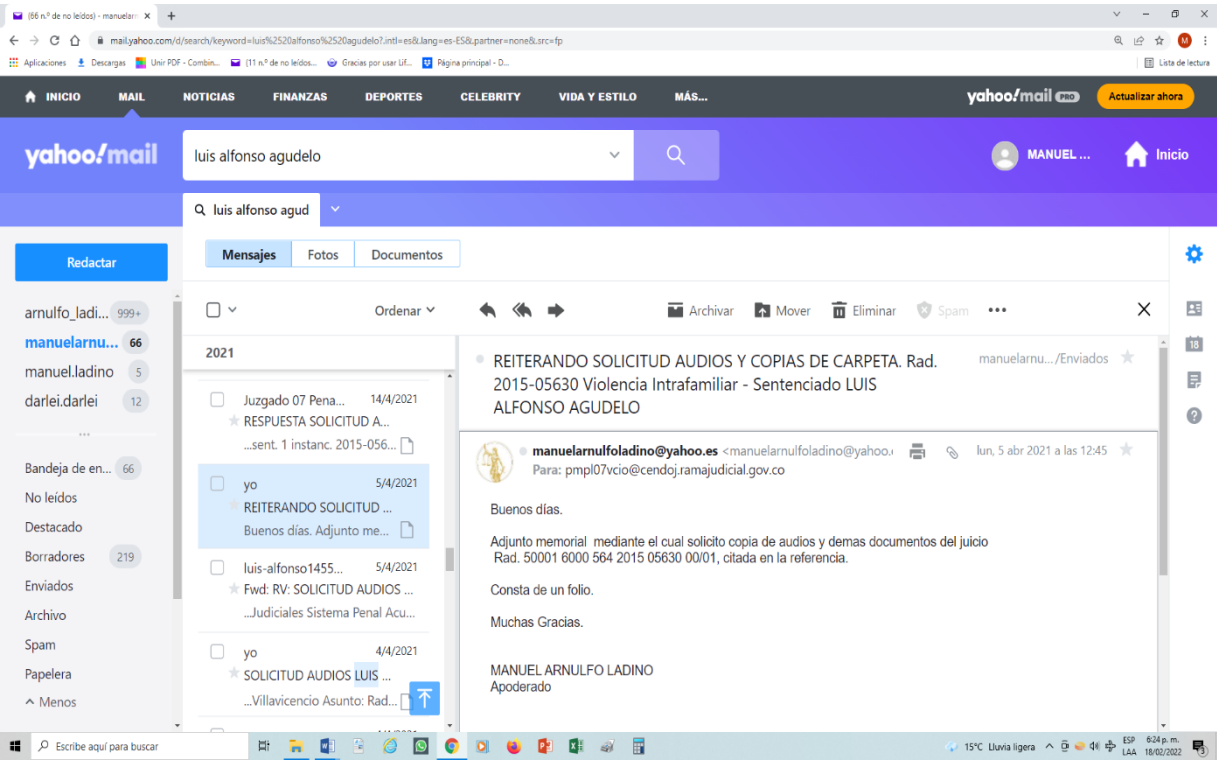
(66 n.º de no leídos) - manuelar ×
mail.yahoo.com/d/search/keyword=luis%2520alfonso%2520agudelo?.intl=es&.lang=es-ES&.partner=none&.src=fp
Aplicaciones Descargas Unir PDF - Combin... (11 n.º de no leídos... Gracias por usar Lif... Página principal - D... Lista de lectura

INICIO MAIL NOTICIAS FINANZAS DEPORTES CELEBRITY VIDA Y ESTILO MÁS...
yahoo!mail PRO Actualizar ahora

yahoo!mail
luis alfonso agudelo
MANUEL ... Inicio

luis alfonso agud

Redactar
Mensajes Fotos Documentos

arnulfo_ladi... 999+
manuelarnu... 66
manuel.ladino 5
darlei.darlei 12
...
Bandeja de en... 66
No leídos
Destacado
Borradores 219
Enviados
Archivo
Spam
Papelera
^ Menos

Ordenar
2021

Juzgado 07 Pena... 14/4/2021
RESPUESTA SOLICITUD A...
...sent. 1 instanc. 2015-056...

yo 5/4/2021
REITERANDO SOLICITUD ...
Buenos días. Adjunto me...

luis-alfonso1455... 5/4/2021
Fwd: RV: SOLICITUD AUDIOS ...
...Judiciales Sistema Penal Acu...

yo 4/4/2021
SOLICITUD AUDIOS LUIS ...
...Villavicencio Asunto: Rad...

Archivar Mover Eliminar Spam •••

REITERANDO SOLICITUD AUDIOS Y COPIAS DE CARPETA. Rad. 2015-05630 Violencia Intrafamiliar - Sentenciado LUIS ALFONSO AGUDELO
manuelarnu.../Enviados

manuelarnulfoladino@yahoo.es <manuelarnulfoladino@yahoo.
Para: pmpl07vcio@cendoj.ramajudicial.gov.co
lun, 5 abr 2021 a las 12:45

Buenos días.

Adjunto memorial mediante el cual solicito copia de audios y demas documentos del juicio Rad. 50001 6000 564 2015 05630 00/01, citada en la referencia.

Consta de un folio.

Muchas Gracias.

MANUEL ARNULFO LADINO
Apoderado

Escribe aquí para buscar
15°C Lluvia ligera ESP LAA 6:24 p. m. 18/02/2022